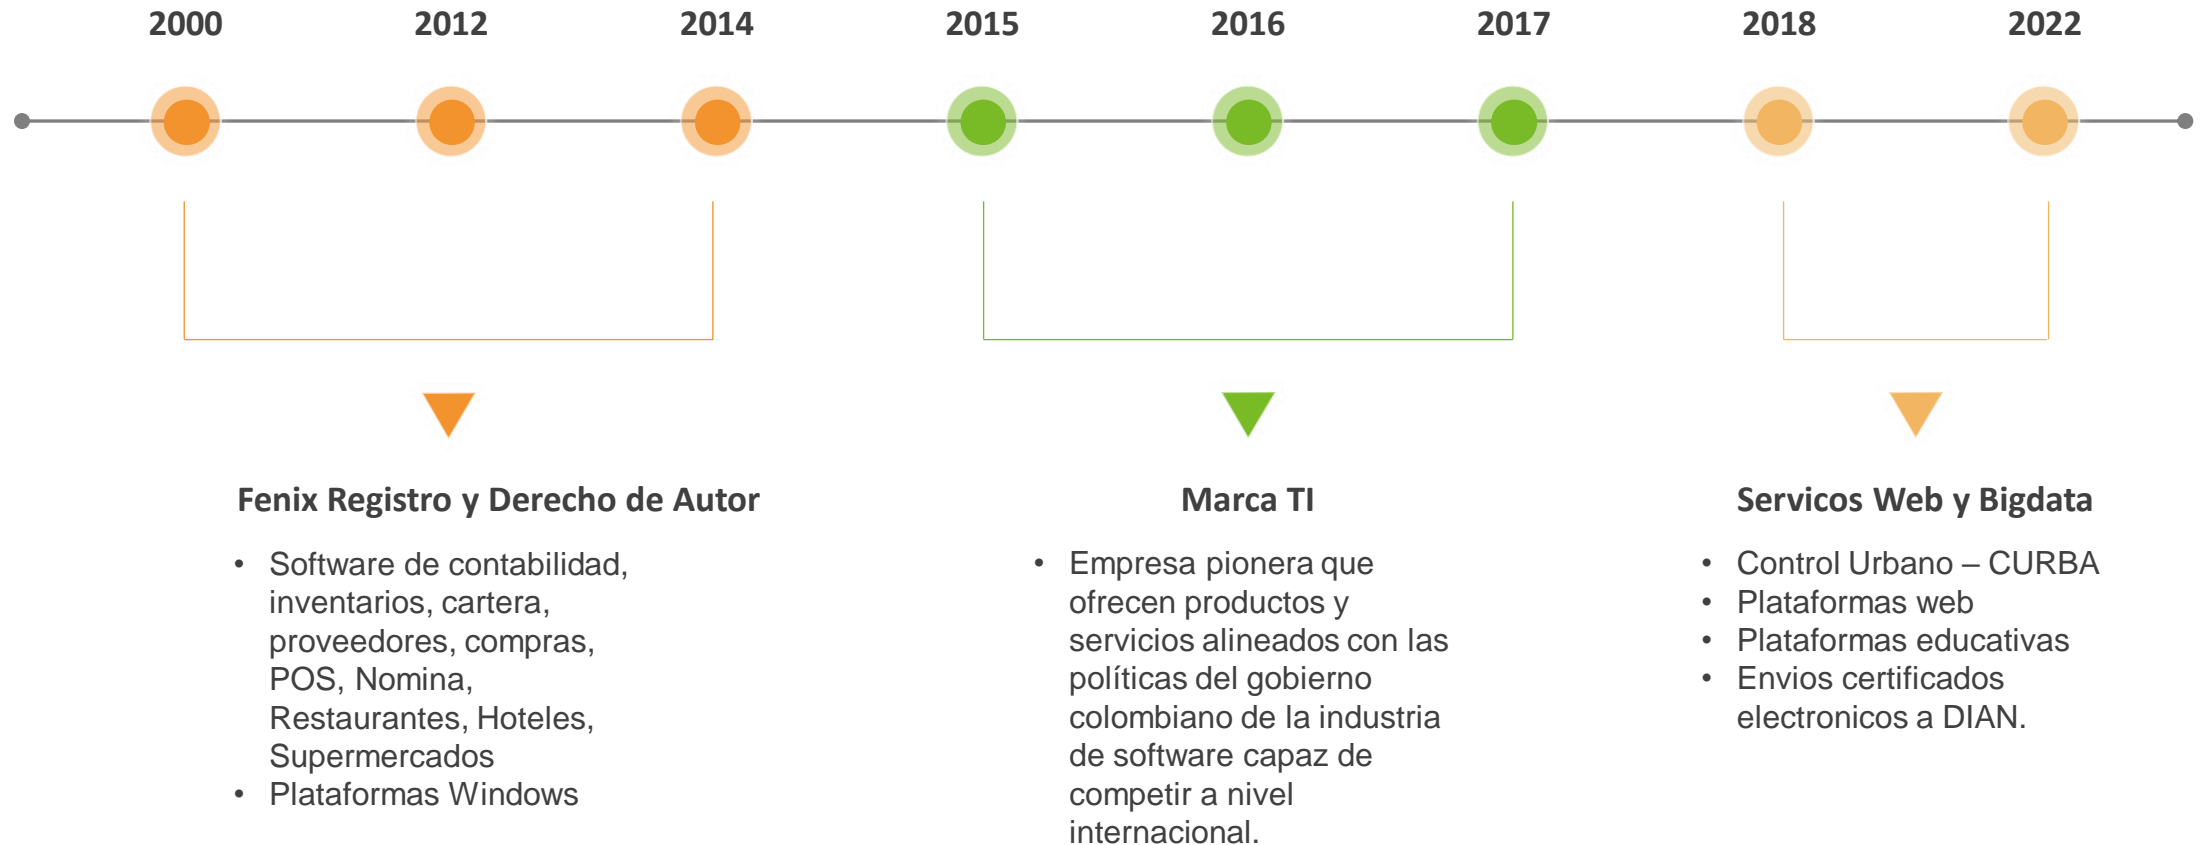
2000 2012 2014 2015 2016 2017 2018 2022

Fenix Registro y Derecho de Autor

- Software de contabilidad, inventarios, cartera, proveedores, compras, POS, Nomina, Restaurantes, Hoteles, Supermercados
- Plataformas Windows

Marca TI

- Empresa pionera que ofrecen productos y servicios alineados con las políticas del gobierno colombiano de la industria de software capaz de competir a nivel internacional.

Servicos Web y Bigdata

- Control Urbano – CURBA
- Plataformas web
- Plataformas educativas
- Envios certificados electronicos a DIAN.